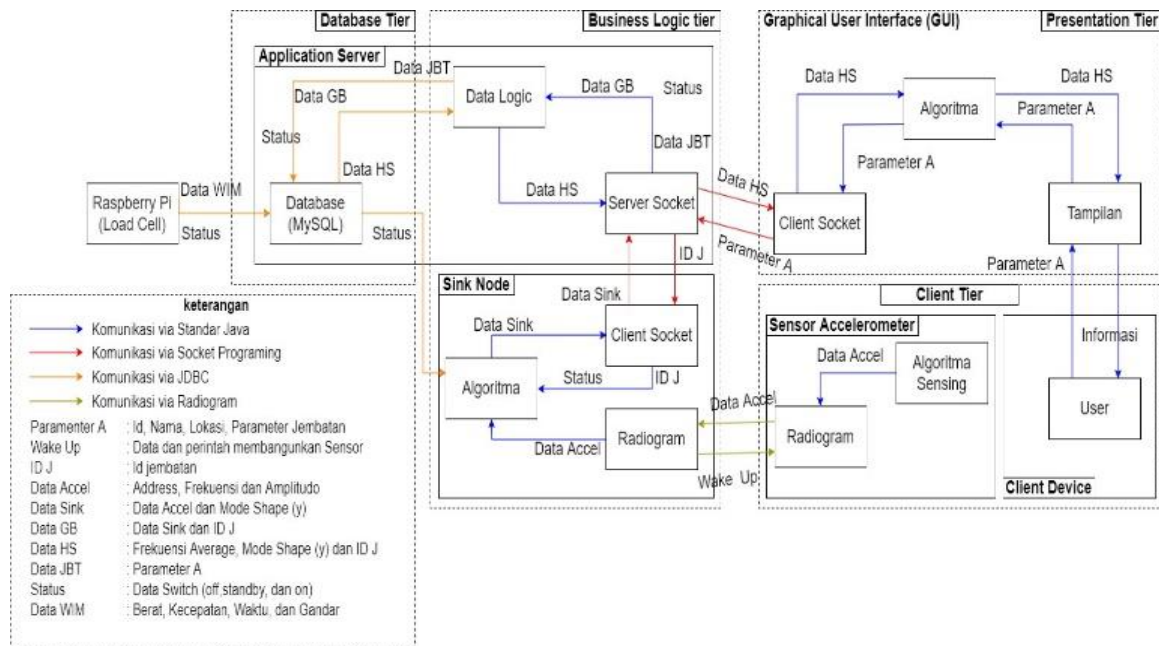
Database Tier

Application Server

Data JBT

Data GB

Status

Data HS

Raspberry Pi (Load Cell)

Data WIM

Status

Database (MySQL)

Status

Business Logic tier

Data Logic

Data GB

Status

Data JBT

Data HS

Server Socket

ID J

Graphical User Interface (GUI)

Presentation Tier

Data HS

Algoritma

Data HS

Parameter A

Parameter A

Data HS

Client Socket

Parameter A

Tampilan

Parameter A

Sink Node

Data Sink

Data Sink

Client Socket

Algoritma

Status

ID J

Radiogram

Data Accel

Data Accel

Wake Up

Client Tier

Sensor Accelerometer

Data Accel

Algoritma Sensing

Radiogram

Informasi

User

Client Device

keterangan

Komunikasi via Standar Java

Komunikasi via Socket Programing

Komunikasi via JDBC

Komunikasi via Radiogram

| | |
|---|---|
| Paramenter A | : Id, Nama, Lokasi, Parameter Jembatan |
| Wake Up | : Data dan perintah membangunkan Sensor |
| ID J | : Id jembatan |
| Data Accel | : Address, Frekuensi dan Amplitudo |
| Data Sink | : Data Accel dan Mode Shape (y) |
| Data GB | : Data Sink dan ID J |
| Data HS | : Frekuensi Average, Mode Shape (y) dan ID J |
| Data JBT | : Parameter A |
| Status | : Data Switch (off,standby, dan on) |
| Data WIM | : Berat, Kecepatan, Waktu, dan Gandar |